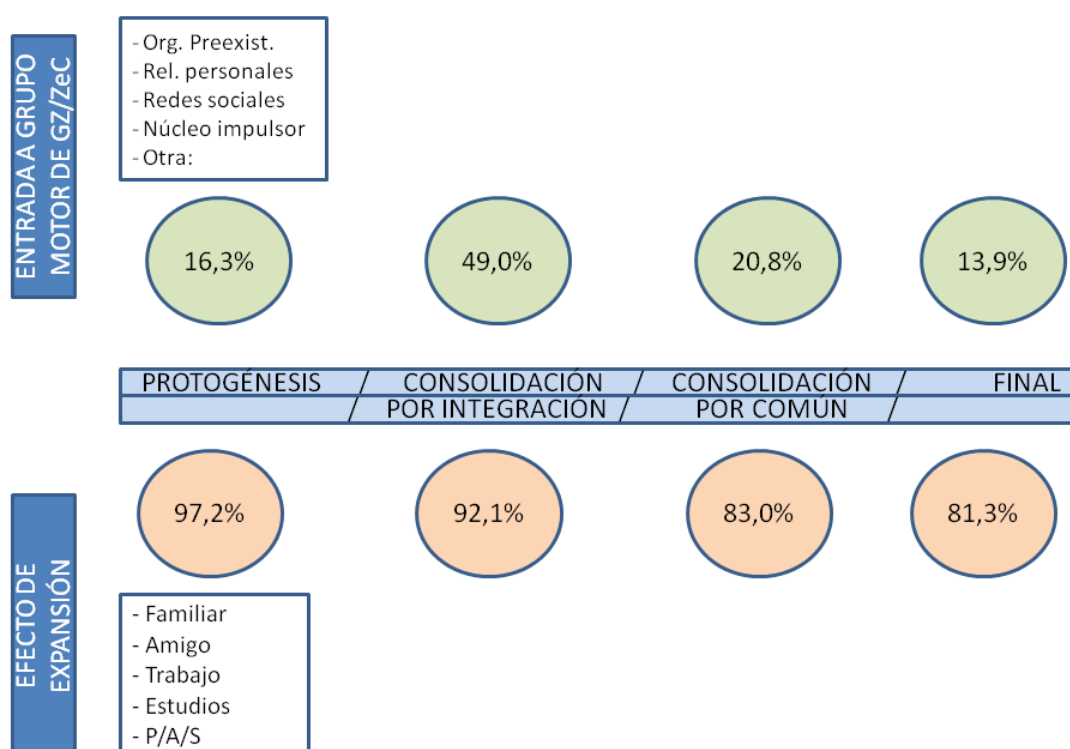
ENTRADA A GRUPO MOTOR DE GZ/ZeC

- Org. Preexist.
- Rel. personales
- Redes sociales
- Núcleo impulsor
- Otra:

16,3%

49,0%

20,8%

13,9%

| PROTOGÉNESIS | CONSOLIDACIÓN POR INTEGRACIÓN | CONSOLIDACIÓN POR COMÚN | FINAL |
|---|---|---|---|

97,2%

92,1%

83,0%

81,3%

EFECTO DE EXPANSIÓN

- Familiar
- Amigo
- Trabajo
- Estudios
- P/A/S